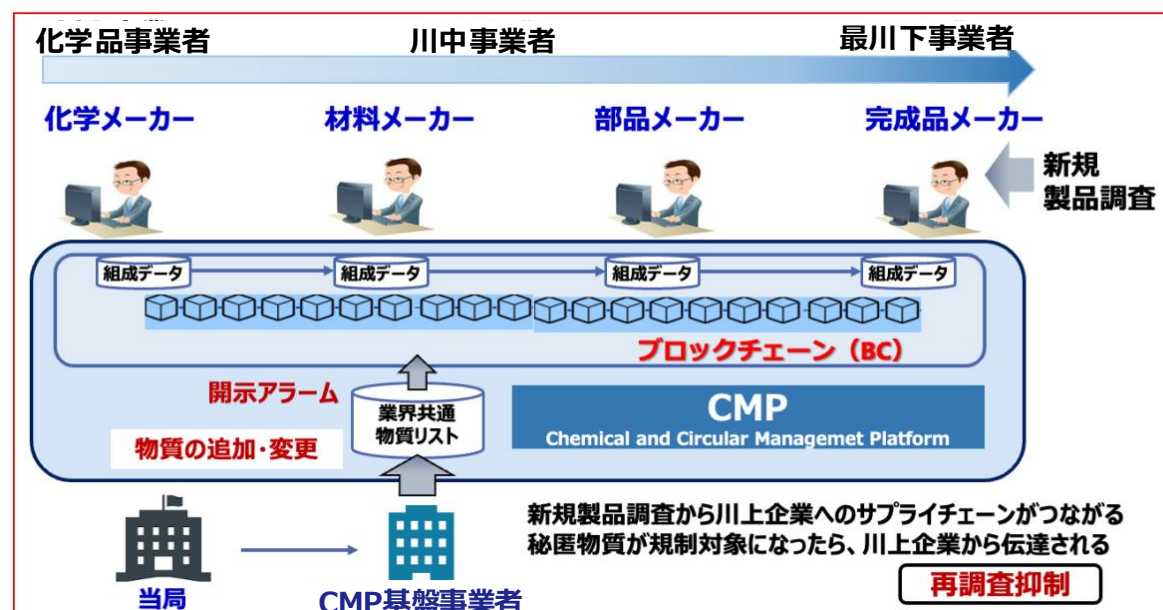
化学品事業者

川中事業者

最川下事業者

化学メーカー

材料メーカー

部品メーカー

完成品メーカー

新規製品調査

組成データ

組成データ

組成データ

組成データ

ブロックチェーン（BC）

開示アラーム

業界共通物質リスト

CMP
Chemical and Circular Managemet Platform

物質の追加・変更

新規製品調査から川上企業へのサプライチェーンがつながる
秘匿物質が規制対象になったら、川上企業から伝達される

再調査抑制

当局

CMP基盤事業者